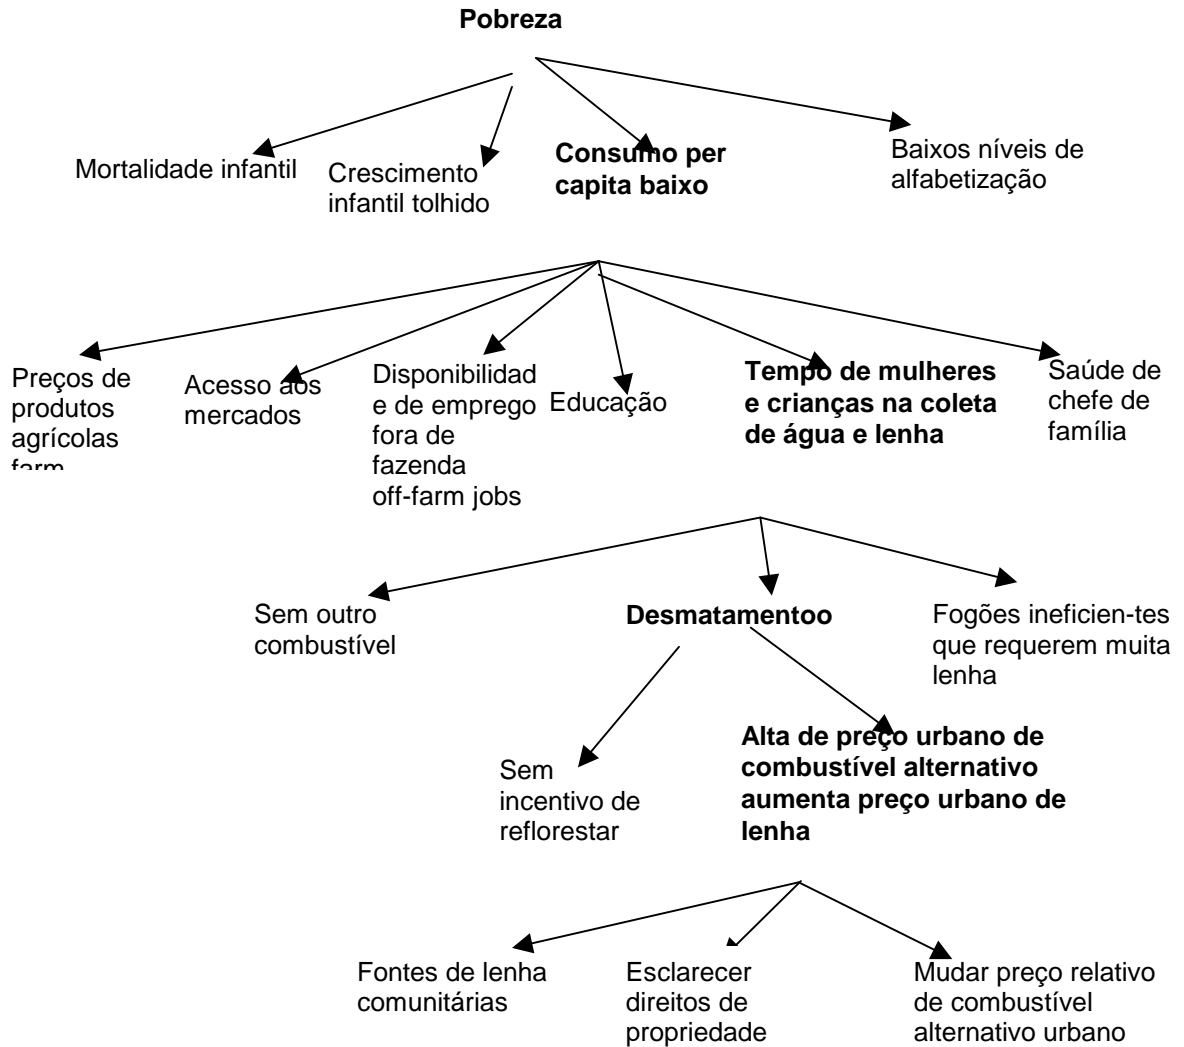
**Pobreza**

Mortalidade infantil

Crescimento infantil tolhido

**Consumo per capita baixo**

Baixos níveis de alfabetização

Preços de produtos agrícolas farm

Acesso aos mercados

Disponibilidade de emprego fora de fazenda off-farm jobs

Educação

**Tempo de mulheres e crianças na coleta de água e lenha**

Saúde de chefe de família

Sem outro combustível

**Desmatamentoo**

Fogões ineficien-tes que requerem muita lenha

Sem incentivo de reflorestar

**Alta de preço urbano de combustível alternativo aumenta preço urbano de lenha**

Fontes de lenha comunitárias

Esclarecer direitos de propriedade

Mudar preço relativo de combustível alternativo urbano